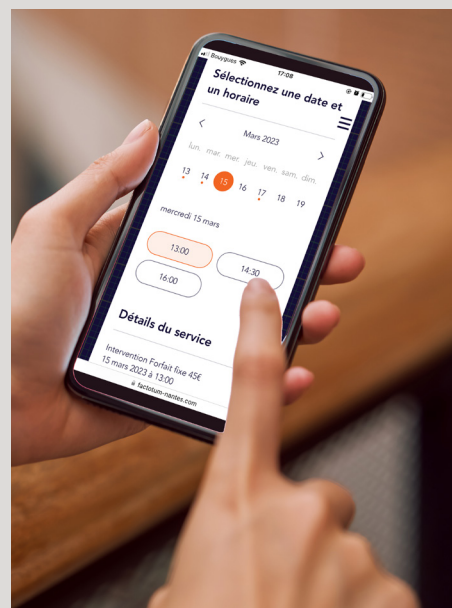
Bouygues 17:08

Sélectionnez une date et un horaire

Mars 2023

lun. mar. mer. jeu. ven. sam. dim.

13 14 15 16 17 18 19

mercredi 15 mars

13:00

14:30

16:00

Détails du service

Intervention Forfait fixe 45€
15 mars 2023 à 13:00

factotum-nantes.com